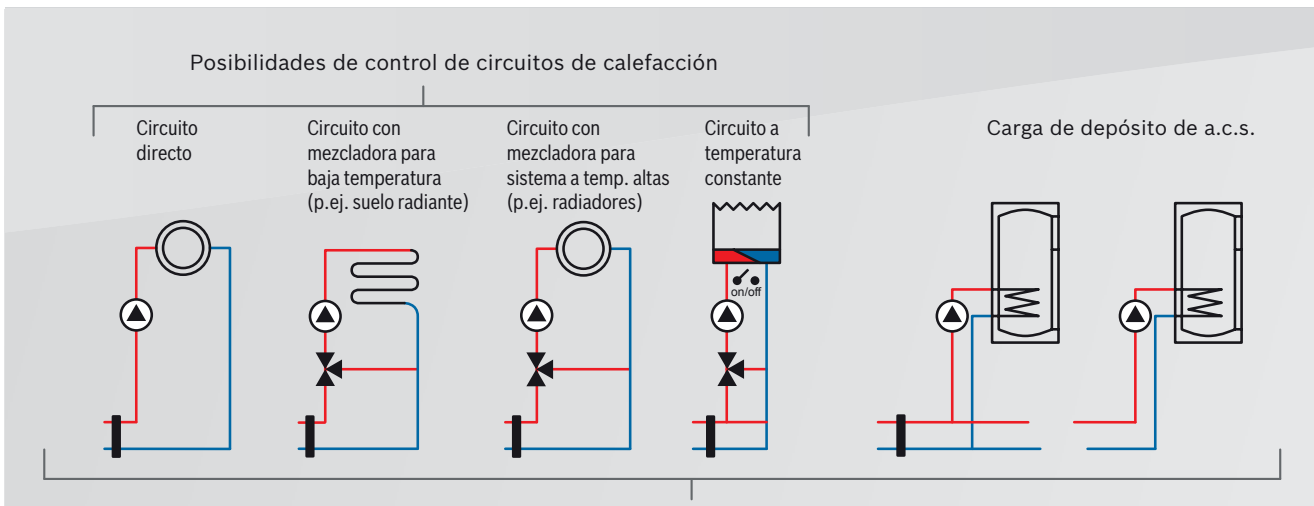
Posibilidades de control de circuitos de calefacción

Circuito directo

Circuito con mezcladora para baja temperatura (p.ej. suelo radiante)

Circuito con mezcladora para sistema a temp. altas (p.ej. radiadores)

Circuito a temperatura constante

on/off

Carga de depósito de a.c.s.